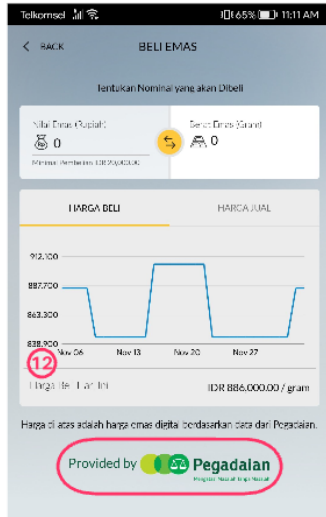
Telkomsel 65% 11:11 AM

< BACK BELI EMAS

Tentukan Nominal yang akan Dibeli

Nilai Emas (Rupiah) 0
Minimal Pembelian IDR 20,000.00

Berat Emas (Gram) 0

HARGA BELI HARGA JUAL

912.100
887.700
863.300
838.900

Nov 06 Nov 13 Nov 20 Nov 27

12

Harga Beli Hari Ini IDR 886,000.00 / gram

Harga di atas adalah harga emas digital berdasarkan data dari Pegadaian.

Provided by Pegadaian
Mengatasi Masalah Tanpa Masalah